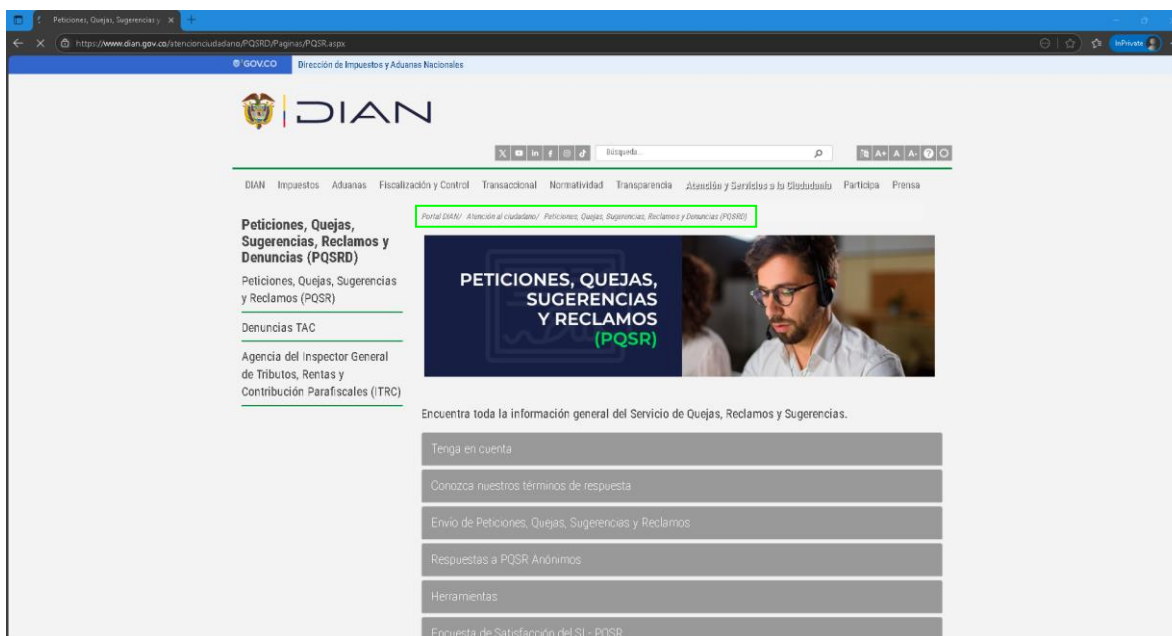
Peticiones, Quejas, Sugerencias y ×
https://www.dian.gov.co/atencionciudadano/PQSRD/Paginas/PQSR.aspx
InPrivate

GOV.CO Dirección de Impuestos y Aduanas Nacionales

DIAN

Búsqueda...

A+ A A-

DIAN Impuestos Aduanas Fiscalización y Control Transaccional Normatividad Transparencia Atención y Servicios a la Ciudadanía Participa Prensa

Peticiones, Quejas, Sugerencias, Reclamos y Denuncias (PQSRD)

Peticiones, Quejas, Sugerencias y Reclamos (PQSR)

Denuncias TAC

Agencia del Inspector General de Tributos, Rentas y Contribución Parafiscales (ITRC)

Portal DIAN/ Atención al ciudadano/ Peticiones, Quejas, Sugerencias, Reclamos y Denuncias (PQSRD)

PETICIONES, QUEJAS, SUGERENCIAS Y RECLAMOS (PQSR)

Encuentra toda la información general del Servicio de Quejas, Reclamos y Sugerencias.

Tenga en cuenta

Conozca nuestros términos de respuesta

Envio de Peticiones, Quejas, Sugerencias y Reclamos

Respuestas a PQSR Anónimos

Herramientas

Encuesta de Satisfacción del SI - PQSR